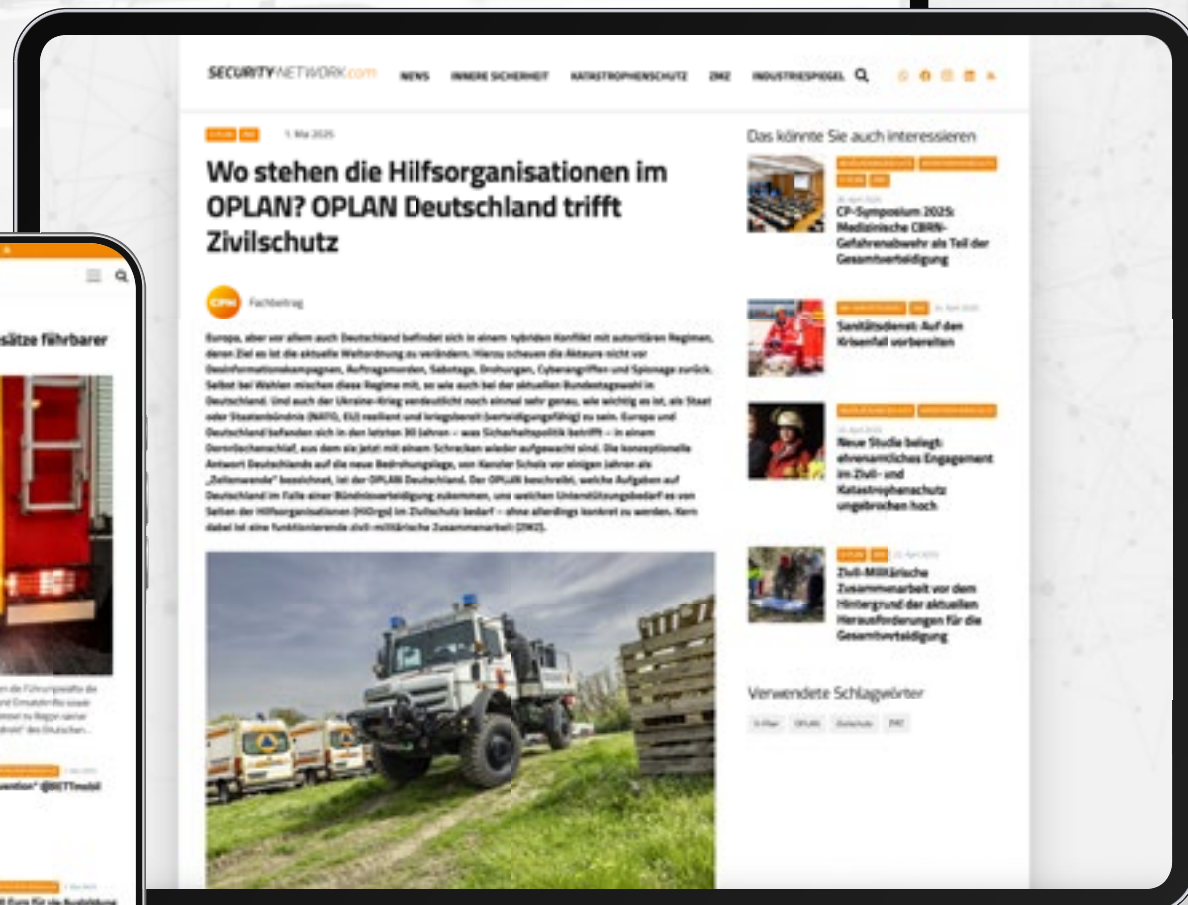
SECURITY NETWORK.com NEWS INNERE SICHERHEIT KATASTROPHENSCHUTZ ZMZ INDUSTRIESPIEGEL

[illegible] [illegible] 1. Mai 2025

Wo stehen die Hilfsorganisationen im OPLAN? OPLAN Deutschland trifft Zivilschutz

CPM Fachbeitrag

Europa, aber vor allem auch Deutschland befindet sich in einem hybriden Konflikt mit autoritären Regimen, deren Ziel es ist die aktuelle Weltordnung zu verändern. Hierzu scheuen die Akteure nicht vor Desinformationskampagnen, Auftragsmorden, Sabotage, Drohungen, Cyberangriffen und Spionage zurück. Selbst bei Wahlen mischen diese Regime mit, so wie auch bei der aktuellen Bundestagswahl in Deutschland. Und auch der Ukraine-Krieg verdeutlicht noch einmal sehr genau, wie wichtig es ist, als Staat oder Staatenbündnis (NATO, EU) resilient und kriegsbereit (verteidigungsfähig) zu sein. Europa und Deutschland befanden sich in den letzten 30 Jahren – was Sicherheitspolitik betrifft – in einem Dornröschenschlaf, aus dem sie jetzt mit einem Schrecken wieder aufgewacht sind. Die konzeptionelle Antwort Deutschlands auf die neue Bedrohungslage, von Kanzler Scholz vor einigen Jahren als „Zeitenwende" bezeichnet, ist der OPLAN Deutschland. Der OPLAN beschreibt, welche Aufgaben auf Deutschland im Falle einer Bündnisverteidigung zukommen, und welchen Unterstützungsbedarf es von Seiten der Hilfsorganisationen (HiOrgs) im Zivilschutz bedarf – ohne allerdings konkret zu werden. Kern dabei ist eine funktionierende zivil-militärische Zusammenarbeit (ZMZ).

Das könnte Sie auch interessieren

CP-Symposium 2025: Medizinische CBRN-Gefahrenabwehr als Teil der Gesamtverteidigung

Sanitätsdienst: Auf den Krisenfall vorbereiten

Neue Studie belegt: ehrenamtliches Engagement im Zivil- und Katastrophenschutz ungebrochen hoch

Zivil-Militärische Zusammenarbeit vor dem Hintergrund der aktuellen Herausforderungen für die Gesamtverteidigung

Verwendete Schlagwörter

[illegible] OPLAN Zivilschutz ZMZ

sätze fährbarer

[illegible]

vention" @RETTmobil

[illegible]